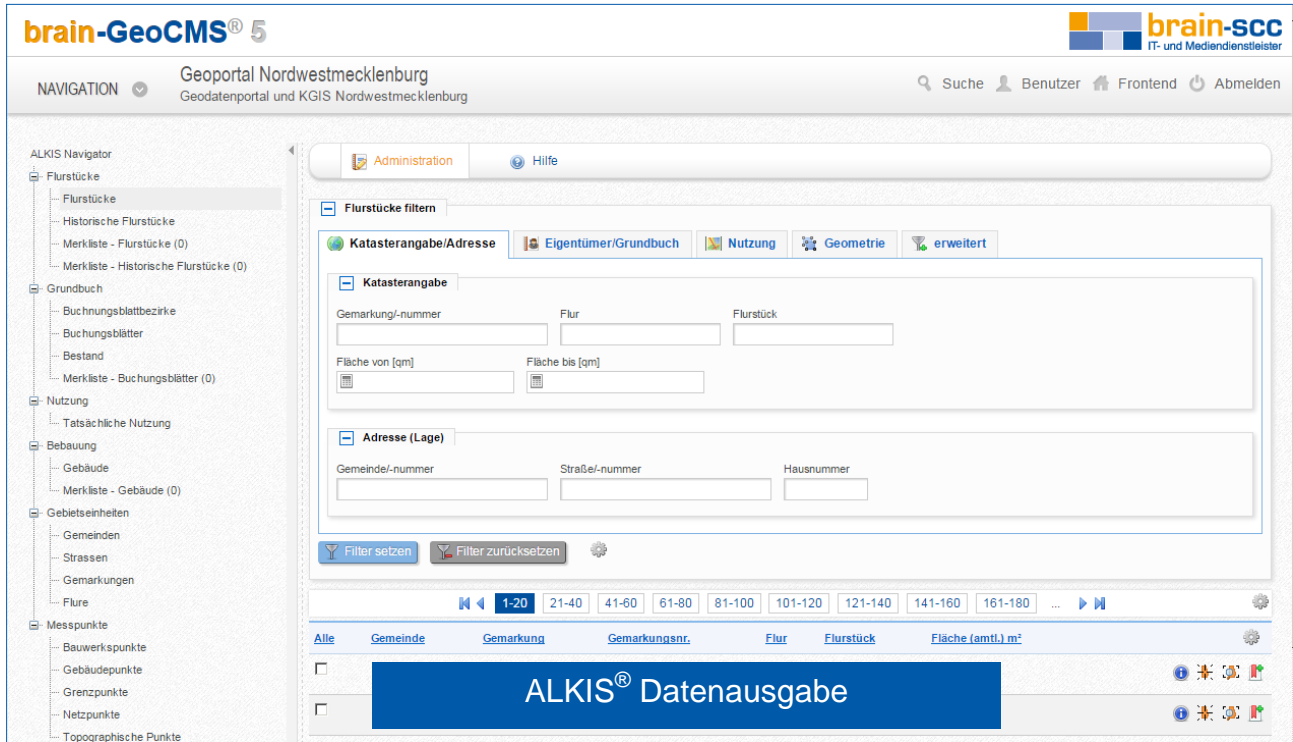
brain-GeoCMS® 5

brain-scc
IT- und Mediendienstleister

NAVIGATION

Geoportal Nordwestmecklenburg
Geodatenportal und KGIS Nordwestmecklenburg

Suche Benutzer Frontend Abmelden

ALKIS Navigator
Flurstücke
Flurstücke
Historische Flurstücke
Merkliste - Flurstücke (0)
Merkliste - Historische Flurstücke (0)
Grundbuch
Buchnungsblattbezirke
Buchungsblätter
Bestand
Merkliste - Buchungsblätter (0)
Nutzung
Tatsächliche Nutzung
Bebauung
Gebäude
Merkliste - Gebäude (0)
Gebietseinheiten
Gemeinden
Strassen
Gemarkungen
Flure
Messpunkte
Bauwerkspunkte
Gebäudepunkte
Grenzpunkte
Netzpunkte
Topographische Punkte

Administration Hilfe

Flurstücke filtern

Katasterangabe/Adresse Eigentümer/Grundbuch Nutzung Geometrie erweitert

Katasterangabe
Gemarkung/-nummer Flur Flurstück
Fläche von [qm] Fläche bis [qm]

Adresse (Lage)
Gemeinde/-nummer Straße/-nummer Hausnummer

Filter setzen Filter zurücksetzen

1-20 21-40 41-60 61-80 81-100 101-120 121-140 141-160 161-180 ...

| Alle | Gemeinde | Gemarkung | Gemarkungsnr. | Flur | Flurstück | Fläche (amtl.) m² |
|---|---|---|---|---|---|---|

ALKIS® Datenausgabe